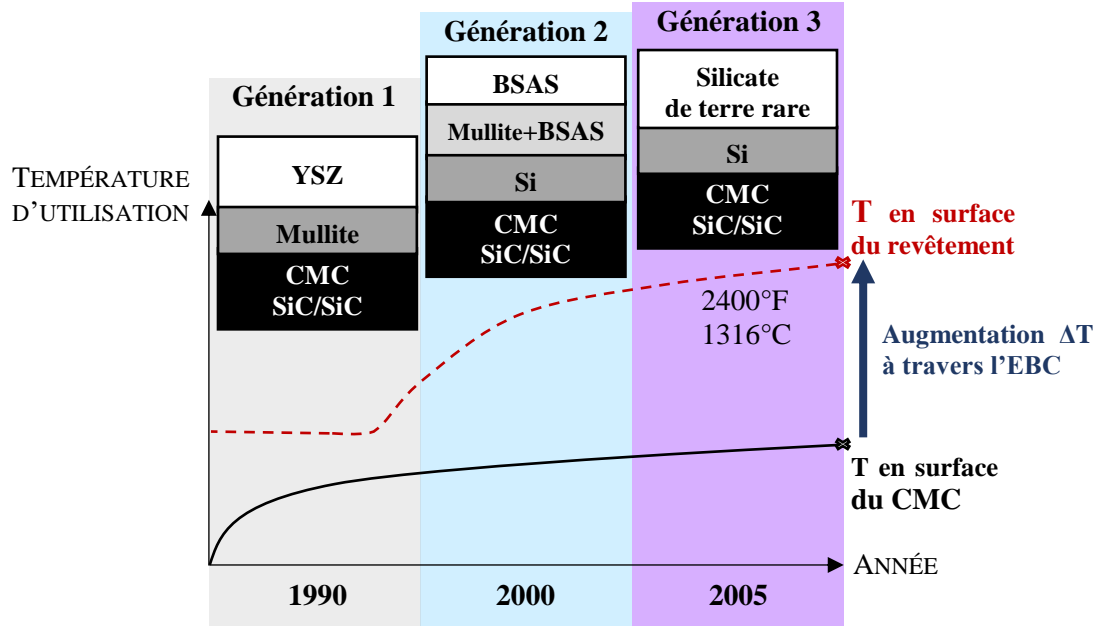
Génération 1

Génération 2

Génération 3

TEMPÉRATURE D'UTILISATION

YSZ

Mullite

CMC SiC/SiC

BSAS

Mullite+BSAS

Si

CMC SiC/SiC

Silicate de terre rare

Si

CMC SiC/SiC

T en surface du revêtement

2400°F
1316°C

Augmentation ΔT à travers l'EBC

T en surface du CMC

ANNÉE

1990

2000

2005